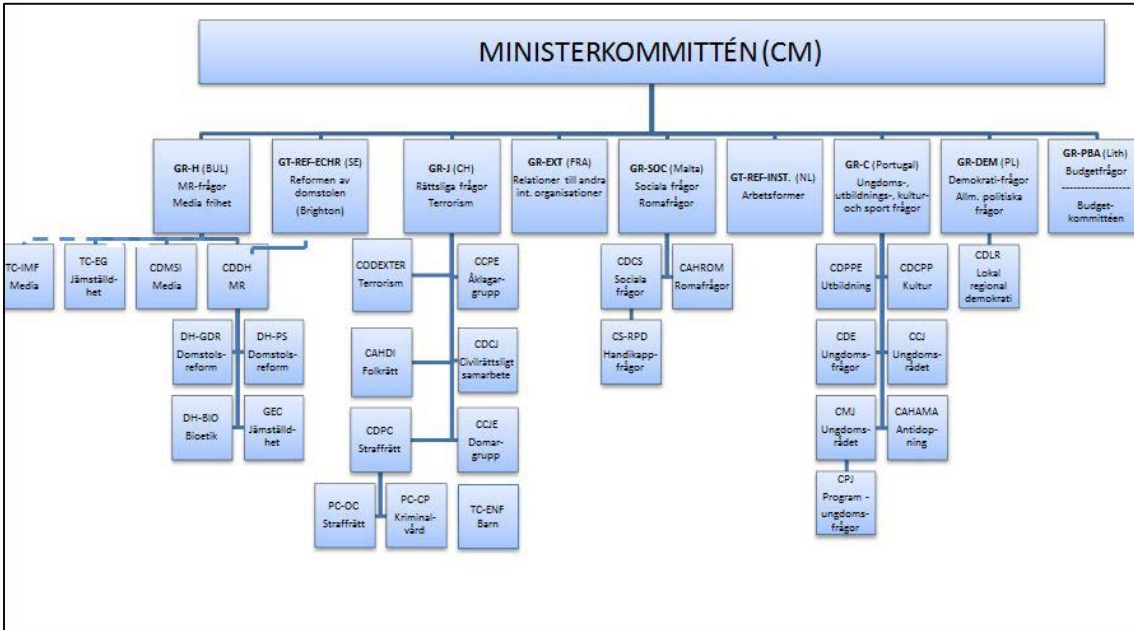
MINISTERKOMMITTÉN (CM)

GR-H (BUL) MR-frågor Media frihet

GT-REF-ECHR (SE) Reformen av domstolen (Brighton)

GR-J (CH) Rättsliga frågor Terrorism

GR-EXT (FRA) Relationer till andra int. organisationer

GR-SOC (Malta) Sociala frågor Romafrågor

GT-REF-INST. (NL) Arbetsformer

GR-C (Portugal) Ungdoms-, utbildnings-, kultur- och sport frågor

GR-DEM (PL) Demokrati-frågor Allm. politiska frågor

GR-PBA (Lith) Budgetfrågor ------------------ Budget-kommittéen

TC-IMF Media

TC-EG Jämställdhet

CDMSI Media

CDDH MR

DH-GDR Domstolsreform

DH-PS Domstolsreform

DH-BIO Bioetik

GEC Jämställdhet

CODEXTER Terrorism

CCPE Åklagargrupp

CAHDI Folkrätt

CDCJ Civilrättsligt samarbete

CDPC Straffrätt

CCJE Domargrupp

PC-OC Straffrätt

PC-CP Kriminalvård

TC-ENF Barn

CDCS Sociala frågor

CAHROM Romafrågor

CS-RPD Handikappfrågor

CDPPE Utbildning

CDCPP Kultur

CDE Ungdomsfrågor

CCJ Ungdomsrådet

CMJ Ungdomsrådet

CAHAMA Antidopning

CPJ Program - ungdomsfrågor

CDLR Lokal regional demokrati